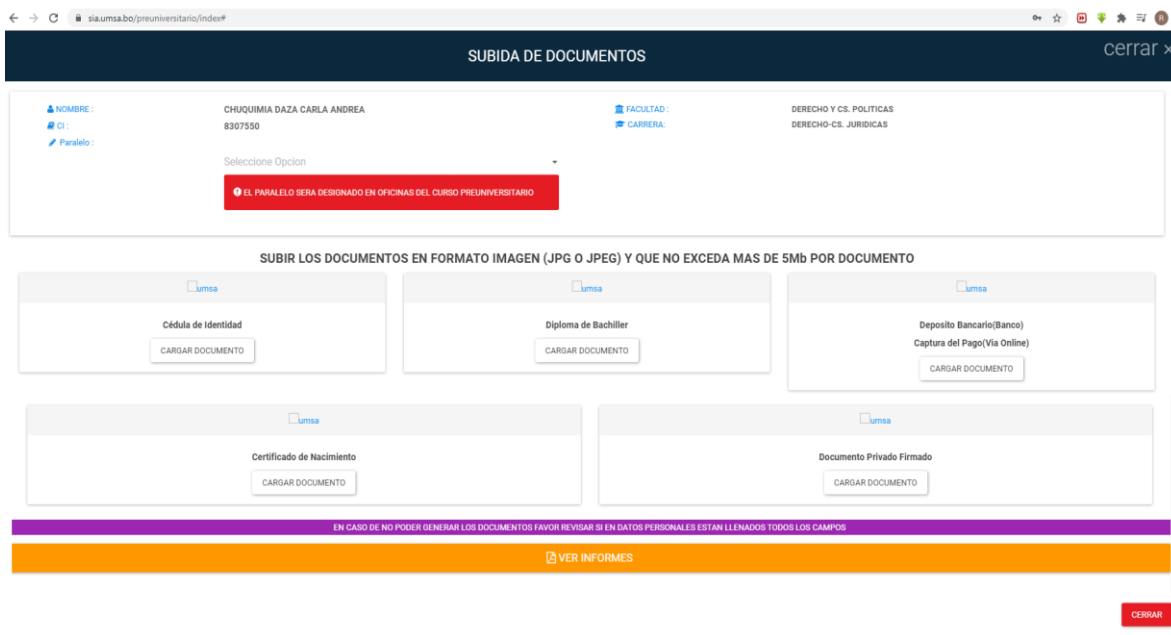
sia.umsa.bo/preuniversitario/index#

SUBIDA DE DOCUMENTOS

cerrar ×

NOMBRE : CHUQUIMIA DAZA CARLA ANDREA
CI : 8307550
Paralelo :

FACULTAD : DERECHO Y CS. POLITICAS
CARRERA: DERECHO-CS. JURIDICAS

Seleccione Opcion

EL PARALELO SERA DESIGNADO EN OFICINAS DEL CURSO PREUNIVERSITARIO

SUBIR LOS DOCUMENTOS EN FORMATO IMAGEN (JPG O JPEG) Y QUE NO EXCEDA MAS DE 5Mb POR DOCUMENTO

umsa
Cédula de Identidad
CARGAR DOCUMENTO

umsa
Diploma de Bachiller
CARGAR DOCUMENTO

umsa
Deposito Bancario(Banco)
Captura del Pago(Via Online)
CARGAR DOCUMENTO

umsa
Certificado de Nacimiento
CARGAR DOCUMENTO

umsa
Documento Privado Firmado
CARGAR DOCUMENTO

EN CASO DE NO PODER GENERAR LOS DOCUMENTOS FAVOR REVISAR SI EN DATOS PERSONALES ESTAN LLENADOS TODOS LOS CAMPOS

VER INFORMES

CERRAR